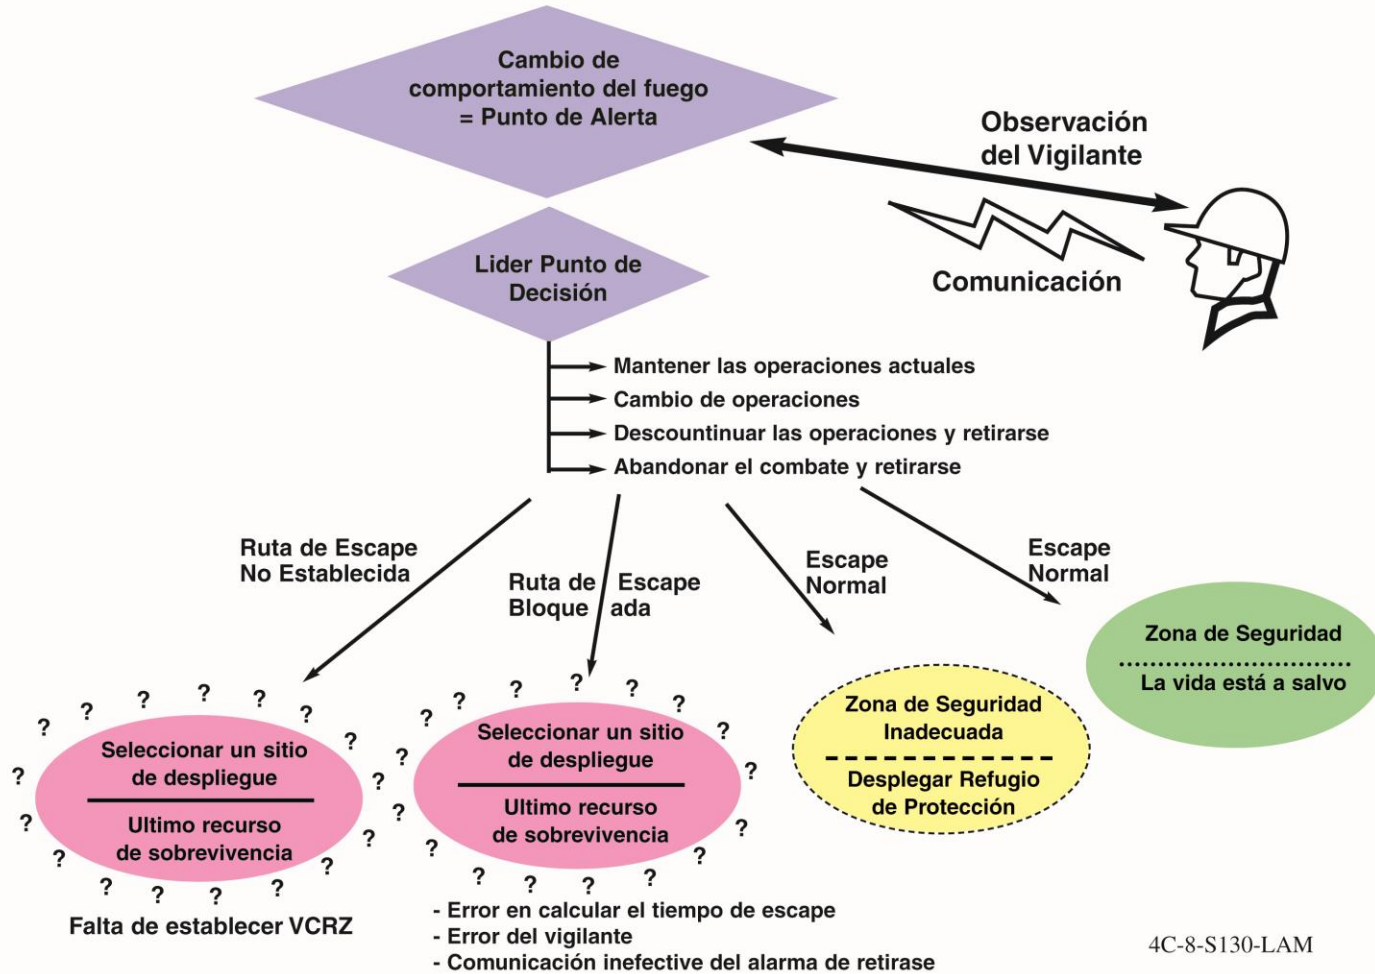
Cambio de comportamiento del fuego = Punto de Alerta

Observación del Vigilante

Comunicación

Lider Punto de Decisión

Mantener las operaciones actuales
Cambio de operaciones
Descountinuar las operaciones y retirarse
Abandonar el combate y retirarse

Ruta de Escape No Establecida

Ruta de Bloque Escape ada

Escape Normal

Escape Normal

Zona de Seguridad
La vida está a salvo

Zona de Seguridad Inadecuada
Desplegar Refugio de Protección

Seleccionar un sitio de despliegue
Ultimo recurso de sobrevivencia

Seleccionar un sitio de despliegue
Ultimo recurso de sobrevivencia

Falta de establecer VCRZ

- Error en calcular el tiempo de escape
- Error del vigilante
- Comunicación inefective del alarma de retirase

4C-8-S130-LAM